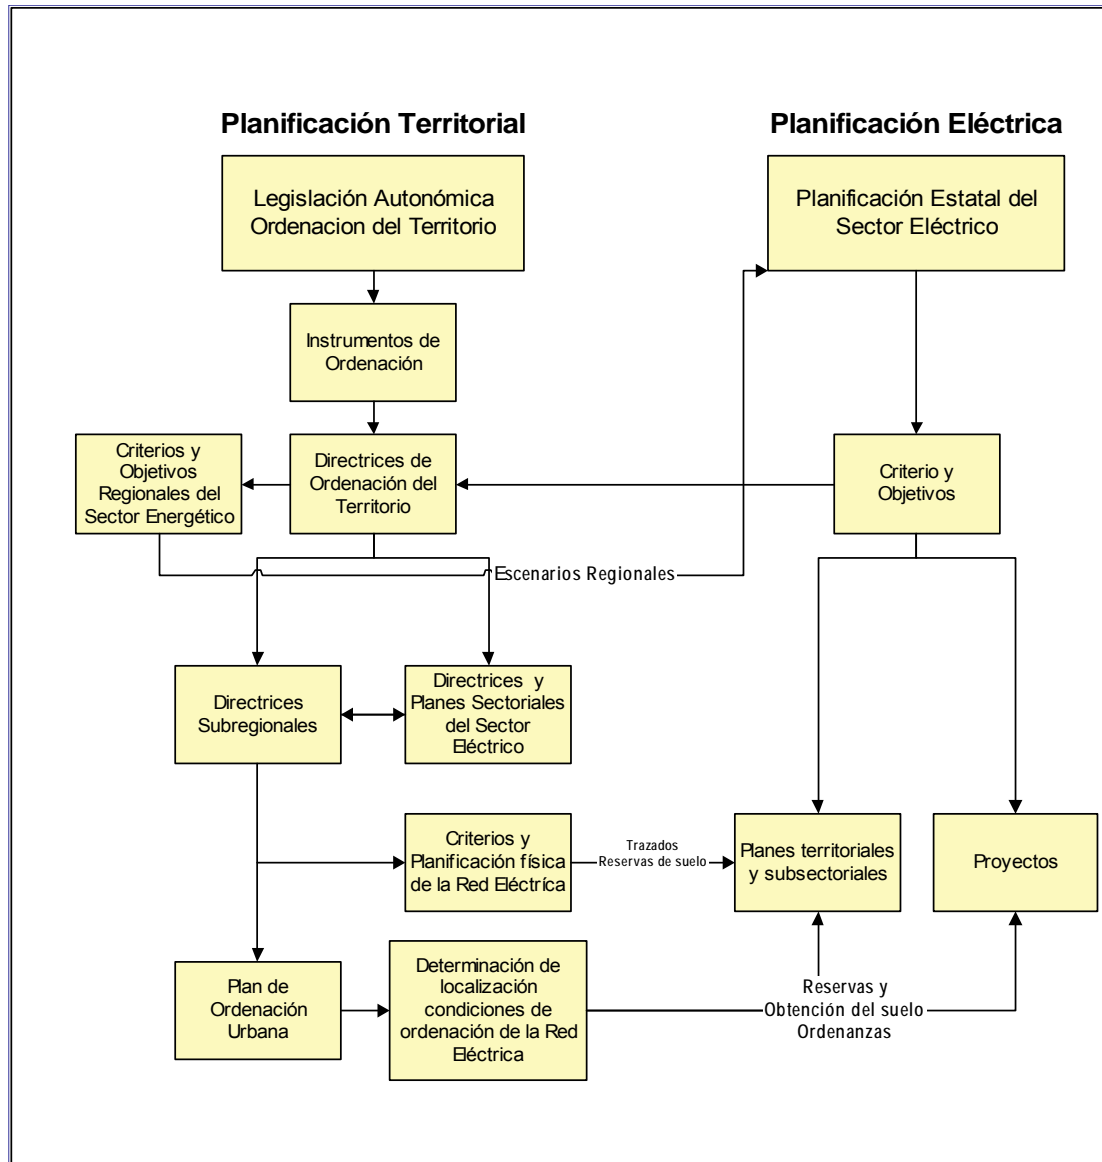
Planificación Territorial

Planificación Eléctrica

Legislación Autonómica Ordenacion del Territorio

Planificación Estatal del Sector Eléctrico

Instrumentos de Ordenación

Criterios y Objetivos Regionales del Sector Energético

Directrices de Ordenación del Territorio

Criterio y Objetivos

Escenarios Regionales

Directrices Subregionales

Directrices y Planes Sectoriales del Sector Eléctrico

Criterios y Planificación física de la Red Eléctrica

Trazados
Reservas de suelo

Planes territoriales y subsectoriales

Proyectos

Plan de Ordenación Urbana

Determinación de localización condiciones de ordenación de la Red Eléctrica

Reservas y
Obtención del suelo
Ordenanzas